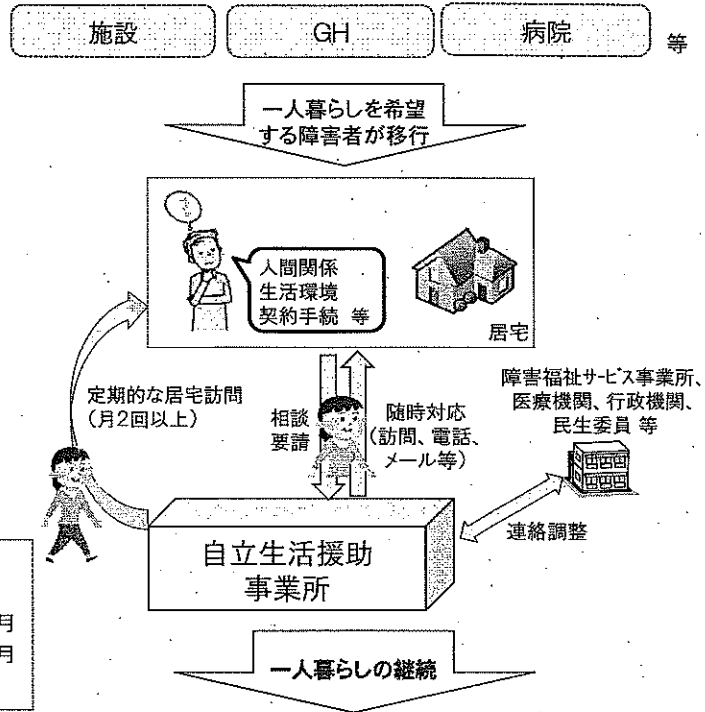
施設

GH

病院

等

一人暮らしを希望する障害者が移行

人間関係
生活環境
契約手続 等

居宅

定期的な居宅訪問
(月2回以上)

相談
要請

随時対応
(訪問、電話、メール等)

障害福祉サービス事業所、医療機関、行政機関、民生委員 等

連絡調整

自立生活援助
事業所

月
月

一人暮らしの継続